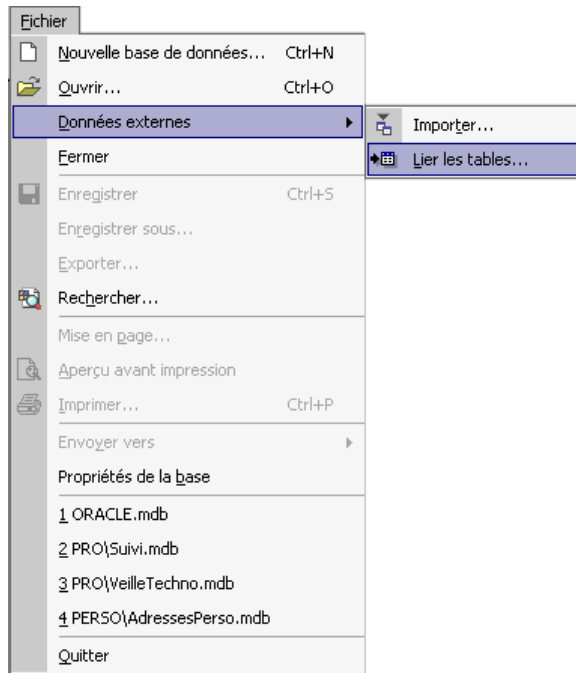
Fichier
Nouvelle base de données... Ctrl+N
Ouvrir... Ctrl+O
Données externes
Importer...
Lier les tables...
Fermer
Enregistrer Ctrl+S
Enregistrer sous...
Exporter...
Rechercher...
Mise en page...
Aperçu avant impression
Imprimer... Ctrl+P
Envoyer vers
Propriétés de la base
1 ORACLE.mdb
2 PRO\Suivi.mdb
3 PRO\VeilleTechno.mdb
4 PERSO\AdressesPerso.mdb
Quitter